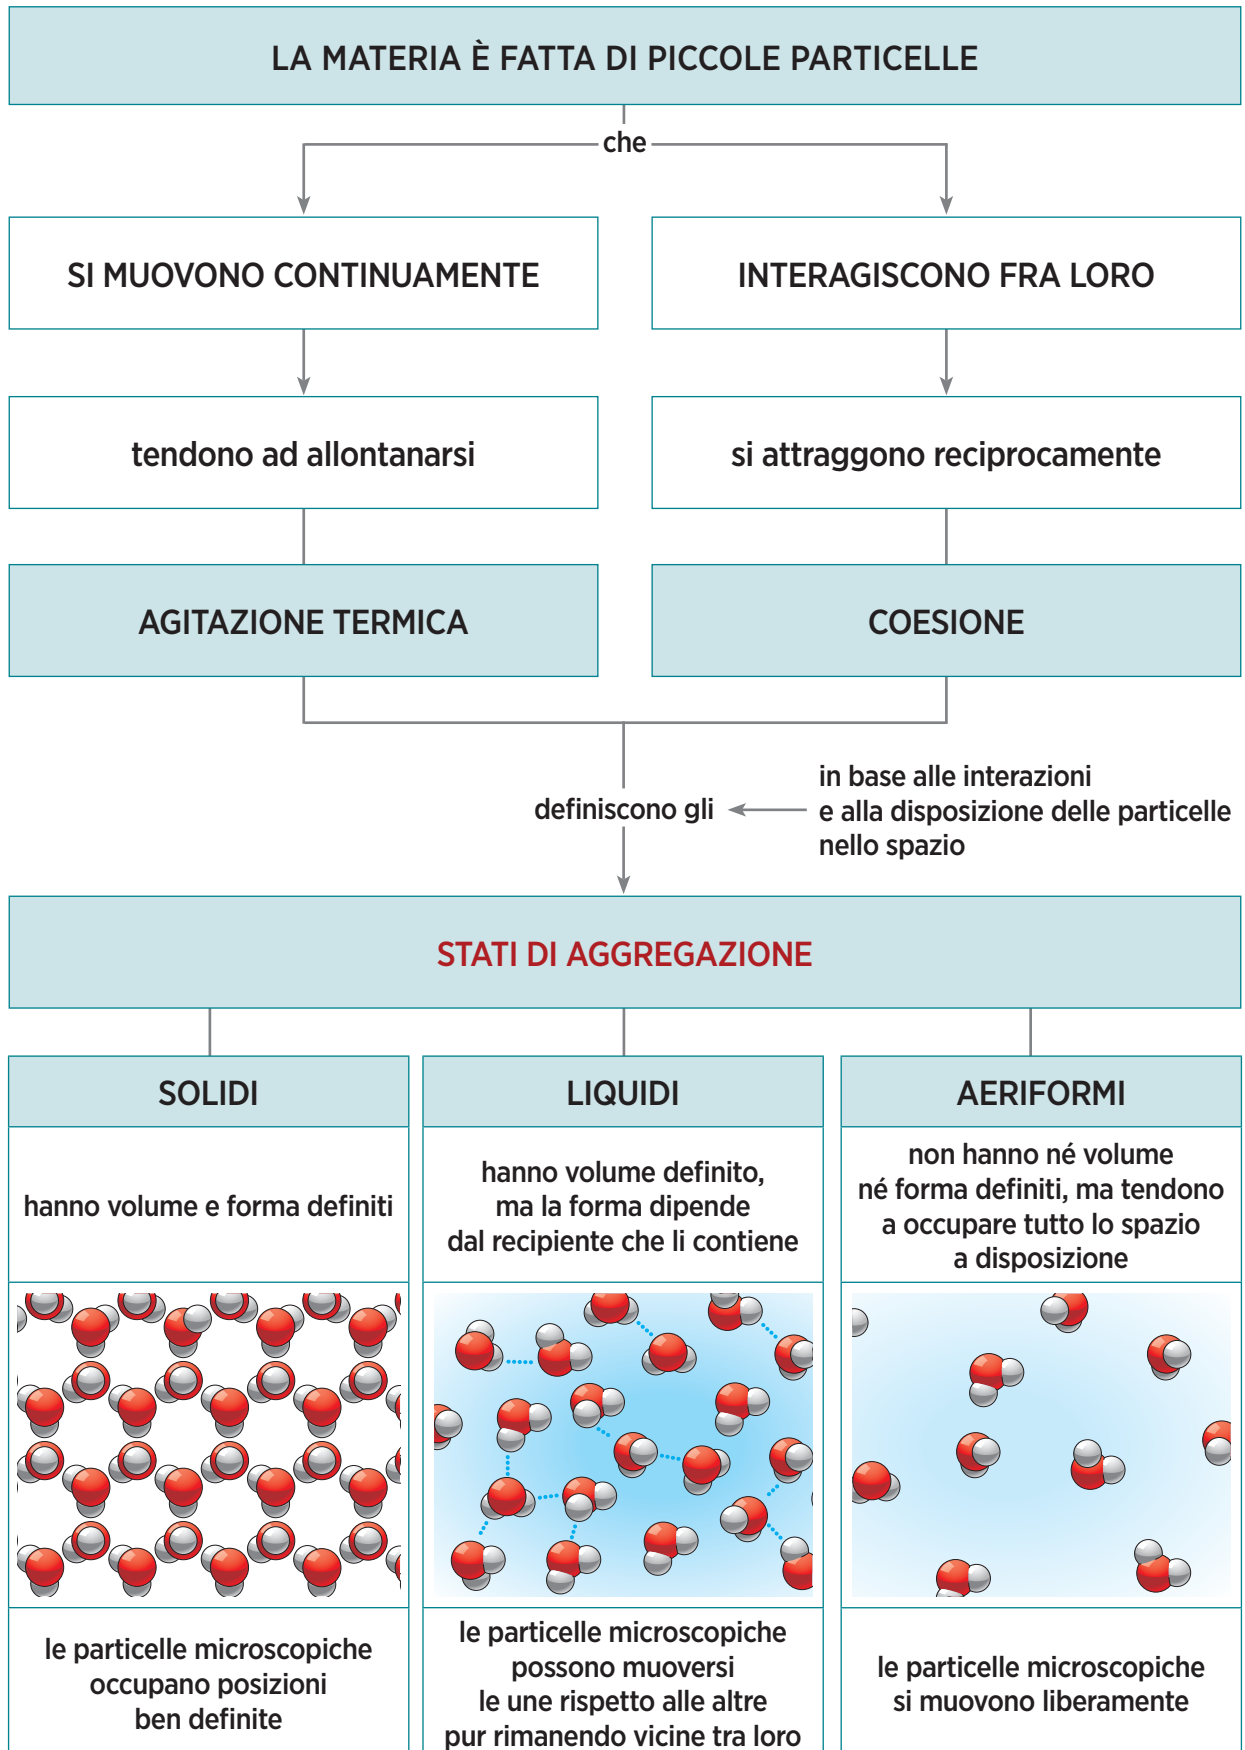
LA MATERIA È FATTA DI PICCOLE PARTICELLE

che

SI MUOVONO CONTINUAMENTE

INTERAGISCONO FRA LORO

tendono ad allontanarsi

si attraggono reciprocamente

AGITAZIONE TERMICA

COESIONE

definiscono gli

in base alle interazioni e alla disposizione delle particelle nello spazio

STATI DI AGGREGAZIONE

SOLIDI

LIQUIDI

AERIFORMI

hanno volume e forma definiti

hanno volume definito, ma la forma dipende dal recipiente che li contiene

non hanno né volume né forma definiti, ma tendono a occupare tutto lo spazio a disposizione

le particelle microscopiche occupano posizioni ben definite

le particelle microscopiche possono muoversi le une rispetto alle altre pur rimanendo vicine tra loro

le particelle microscopiche si muovono liberamente